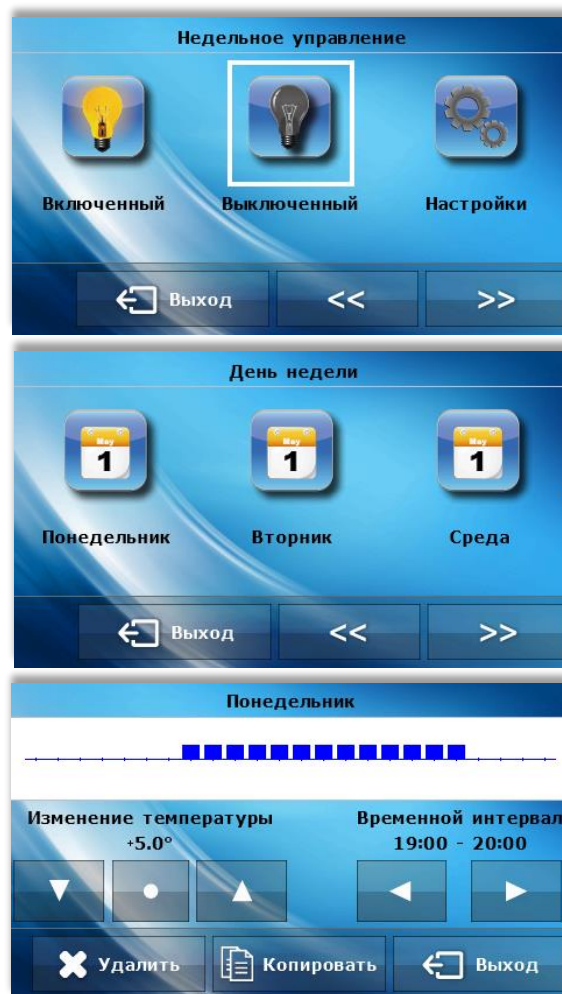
Недельное управление

Включенный
Выключенный
Настройки

Выход
<<
>>

День недели

May
1
May
1
May
1

Понедельник
Вторник
Среда

Выход
<<
>>

Понедельник

Изменение температуры
+5.0°

Временной интервал
19:00 - 20:00

Удалить
Копировать
Выход